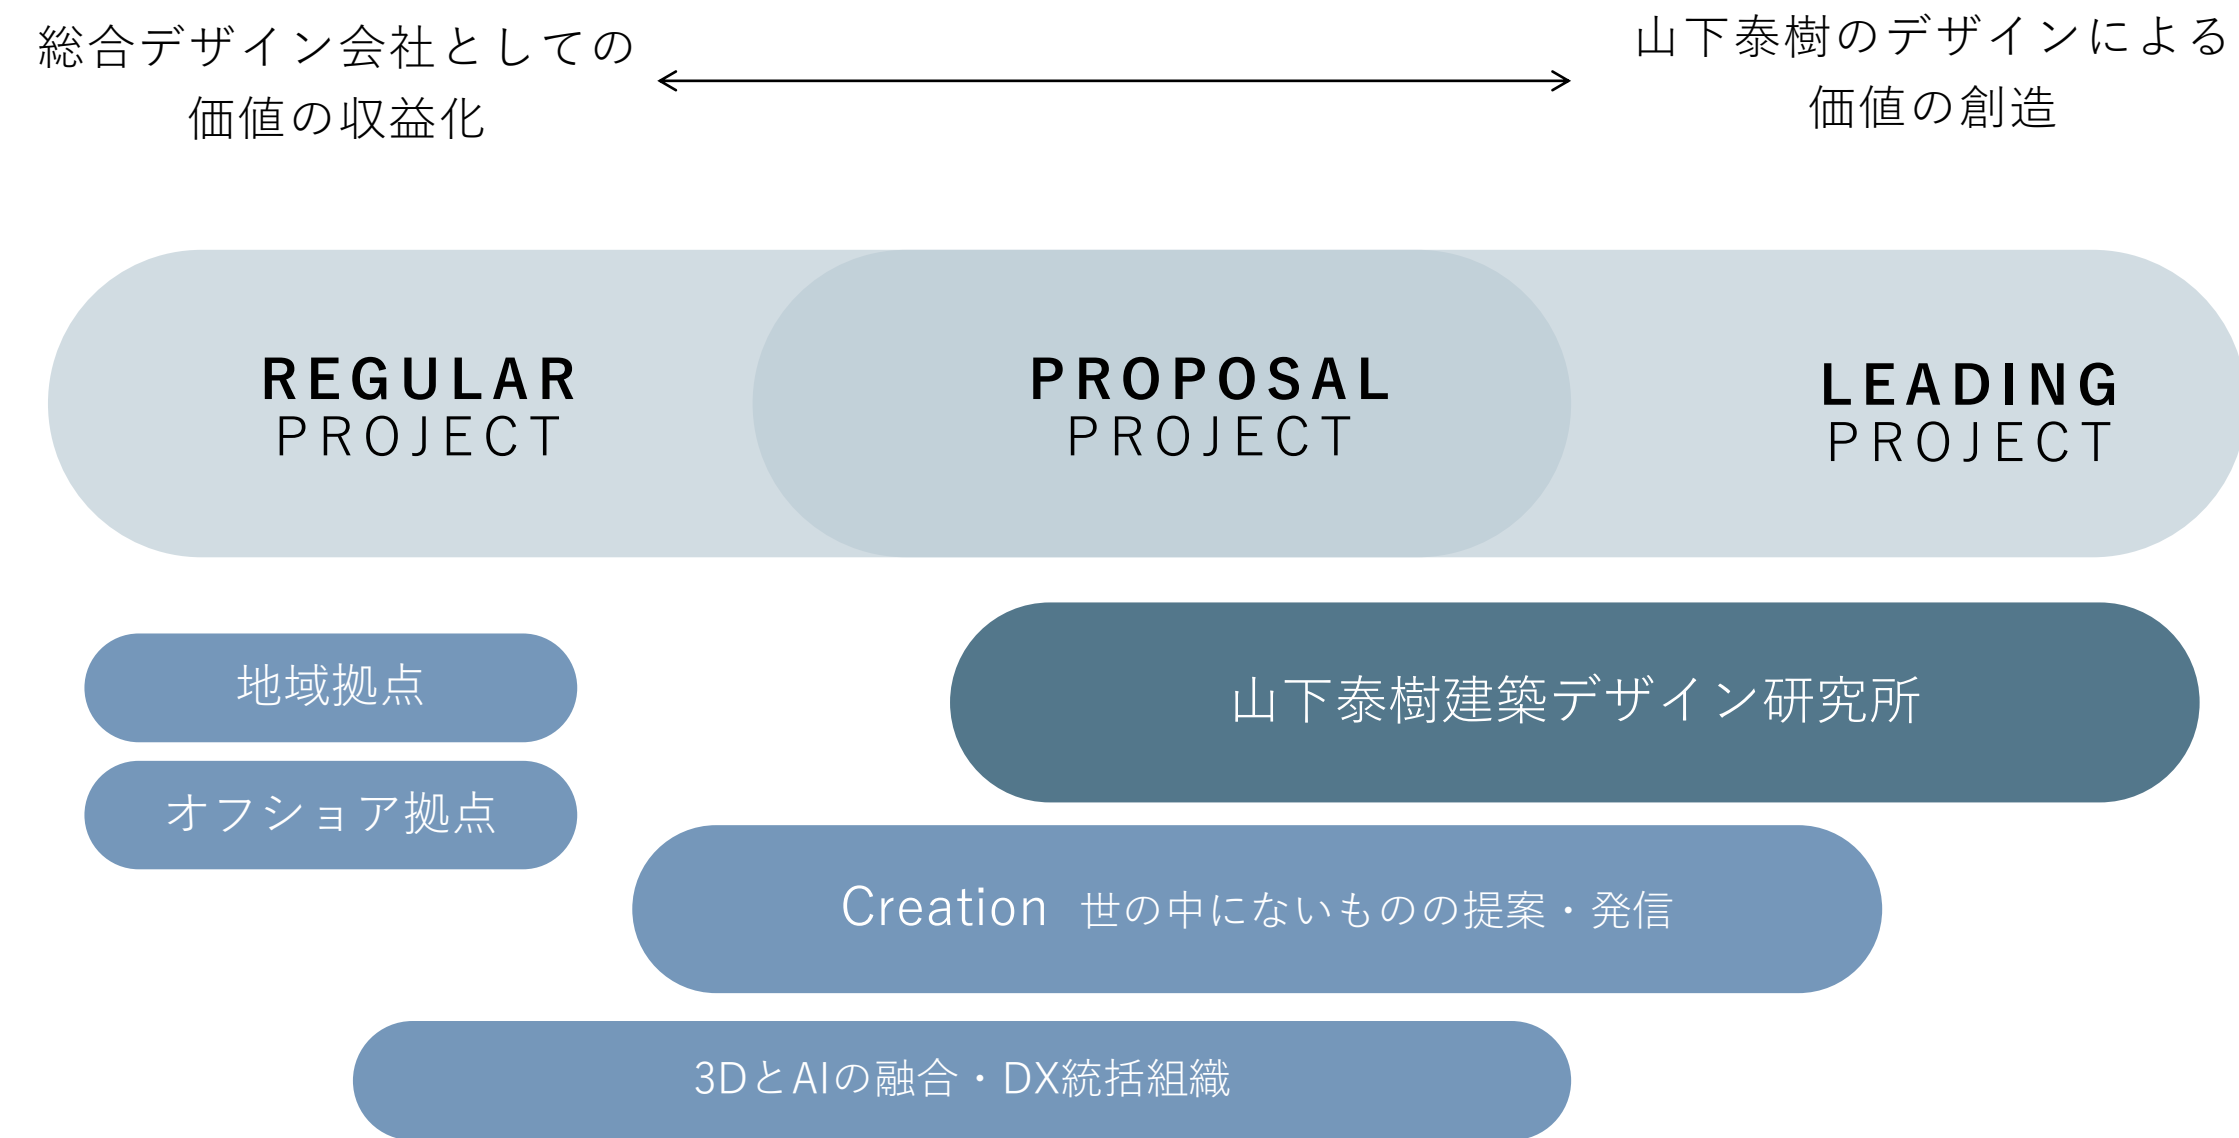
総合デザイン会社としての
価値の収益化

山下泰樹のデザインによる
価値の創造

REGULAR
PROJECT

PROPOSAL
PROJECT

LEADING
PROJECT

地域拠点

オフショア拠点

山下泰樹建築デザイン研究所

Creation 世の中にないものの提案・発信

3DとAIの融合・DX統括組織